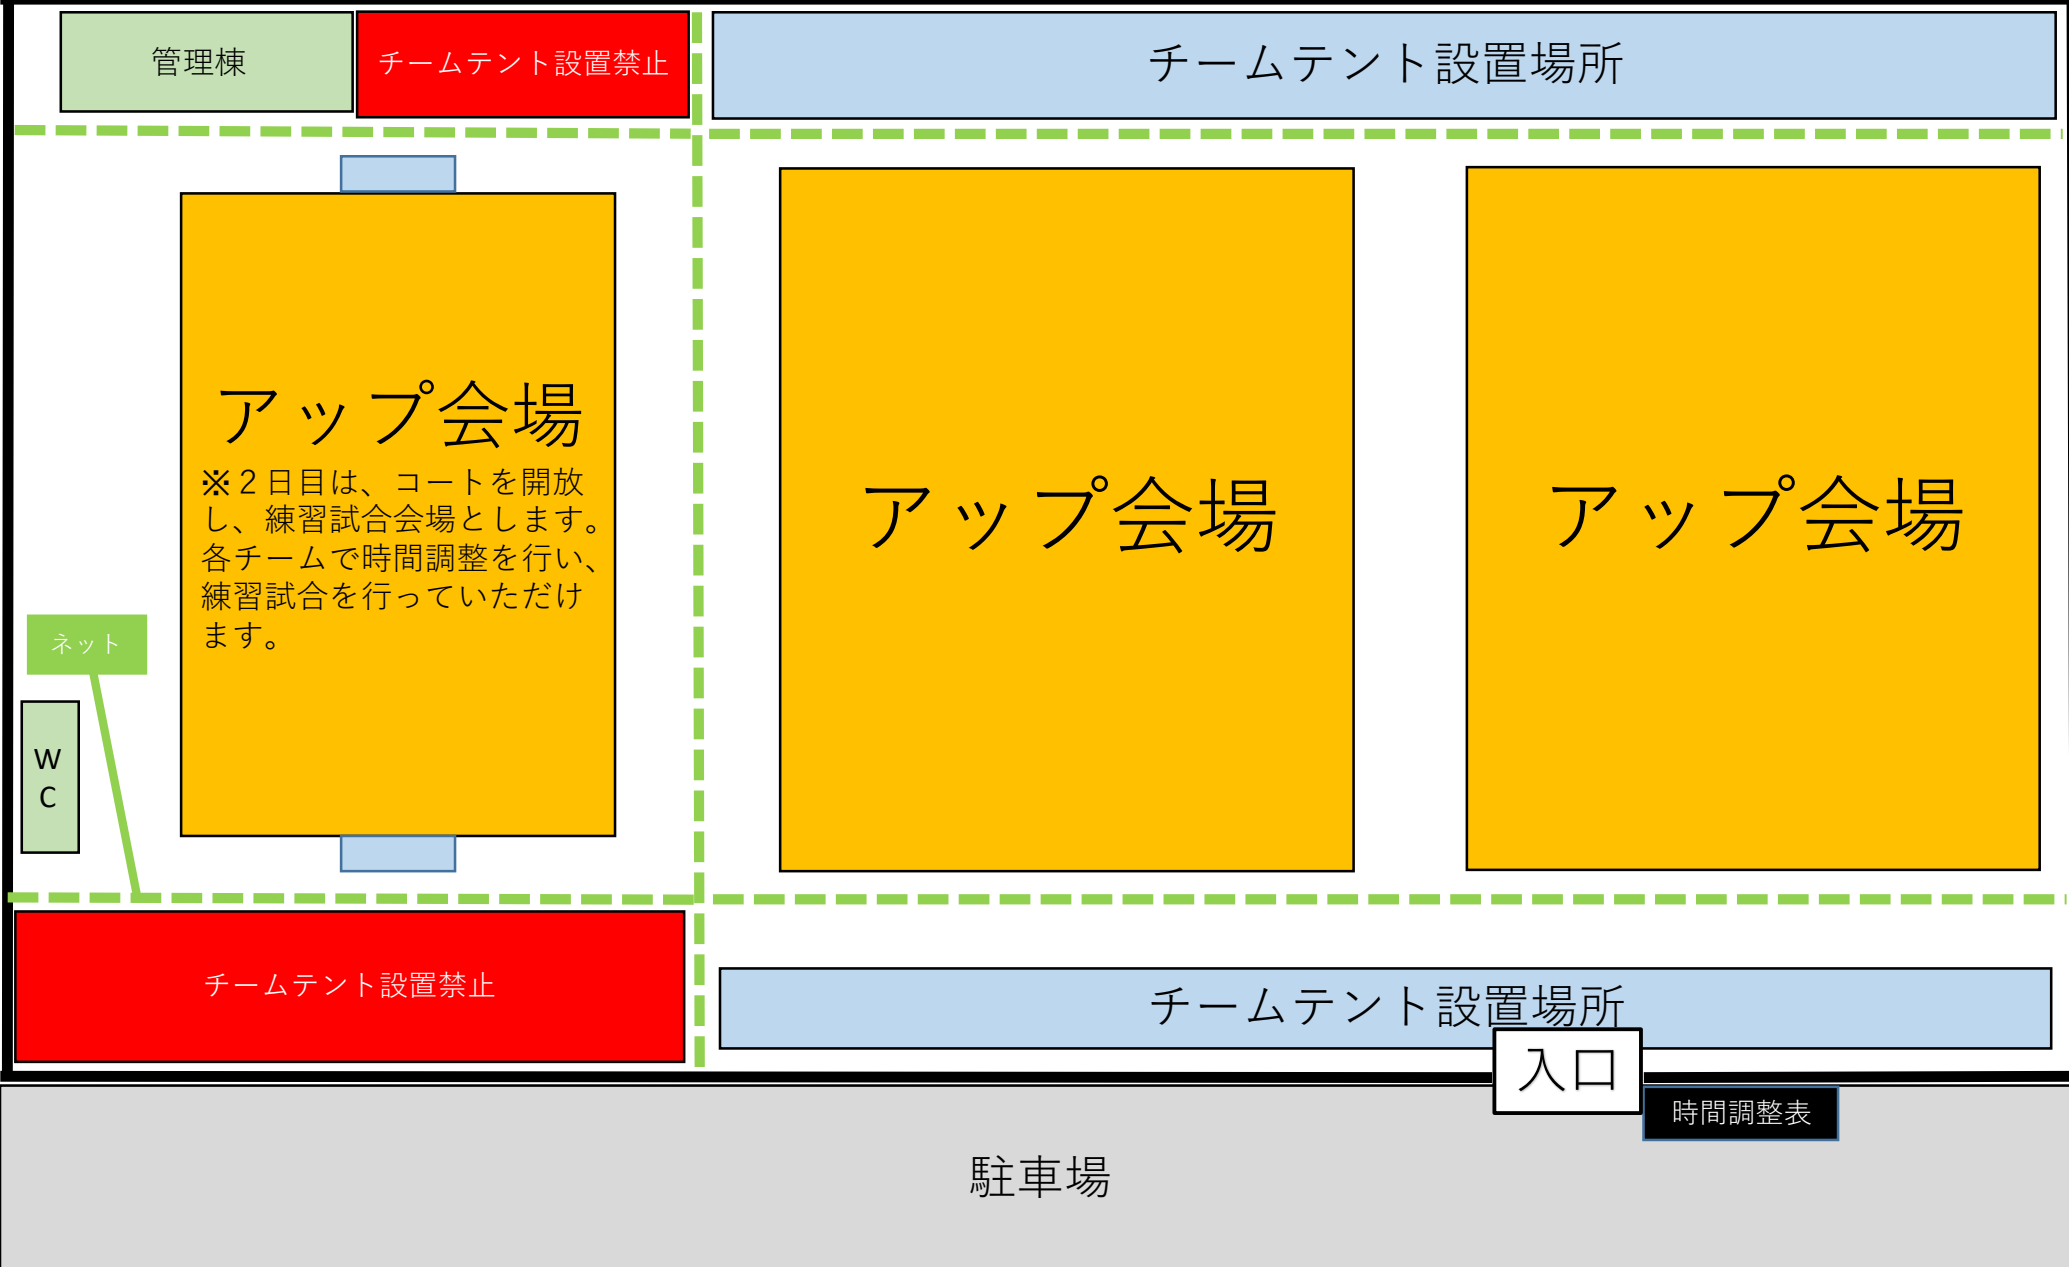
管理棟

チームテント設置禁止

チームテント設置場所

アップ会場

※２日目は、コートを開放し、練習試合会場とします。各チームで時間調整を行い、練習試合を行っていただけます。

アップ会場

アップ会場

ネット

W
C

チームテント設置禁止

チームテント設置場所

入口

時間調整表

駐車場